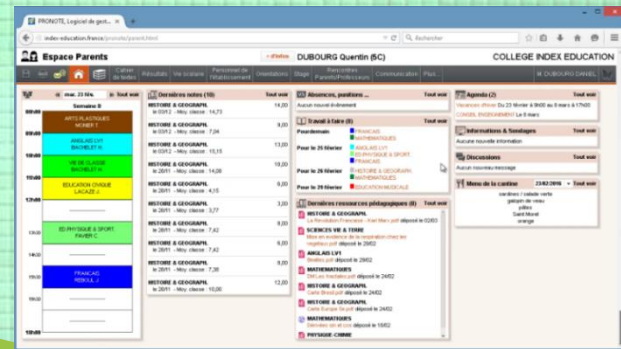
PRONOTE, Logiciel de gest... ×

index-education.fr/pronote/parent.html

Rechercher

Espace Parents

« Aide DUBOURG Quentin (5C) COLLEGE INDEX EDUCATION

Cahier de textes Résultats Vie scolaire Personnel de l'établissement Orientations Stage Rencontres Parents/Professeurs Communication Plus... M. DUBOURG DANIEL

mar. 23 févr. Tout voir

Semaine B

08h00

ARTS PLASTIQUES NOMER T

ANGLAIS LV1 BACHELET K.

VIE DE CLASSE BACHELET K.

EDUCATION CIVIQUE LACAZE J.

12h00

ED.PHYSIQUE & SPORT. FAVIER C.

14h00

FRANCAIS RESOUL J.

Dernières notes (10) Tout voir

HISTOIRE & GEOGRAPH. Le 03/12 - Moy. classe : 14,73 14,00

HISTOIRE & GEOGRAPH. Le 03/12 - Moy. classe : 7,04 9,00

HISTOIRE & GEOGRAPH. Le 03/12 - Moy. classe : 15,15 13,00

HISTOIRE & GEOGRAPH. Le 28/11 - Moy. classe : 14,09 16,00

HISTOIRE & GEOGRAPH. Le 28/11 - Moy. classe : 4,15 9,00

HISTOIRE & GEOGRAPH. Le 28/11 - Moy. classe : 3,77 3,00

HISTOIRE & GEOGRAPH. Le 28/11 - Moy. classe : 7,42 9,00

HISTOIRE & GEOGRAPH. Le 28/11 - Moy. classe : 7,42 8,00

HISTOIRE & GEOGRAPH. Le 28/11 - Moy. classe : 7,36 12,00

HISTOIRE & GEOGRAPH. Le 28/11 - Moy. classe : 10,00 12,00

Absences, punitions ... Tout voir

Aucun nouvel évènement

Travail à faire (8) Tout voir

Pour demain FRANCAIS MATHEMATIQUES

Pour le 25 février FRANCAIS ANGLAIS LV1 ED.PHYSIQUE & SPORT. FRANCAIS

Pour le 26 février HISTOIRE & GEOGRAPH. MATHEMATIQUES

Pour le 29 février EDUCATION MUSICALE

Dernières ressources pédagogiques (8) Tout voir

HISTOIRE & GEOGRAPH. La Révolution Française - Alain Marc.pdf déposé le 02/03

SCIENCES VIE & TERRE Mise en évidence de la respiration chez les végétaux.pdf déposé le 29/02

ANGLAIS LV1 Beatles.pdf déposé le 24/02

MATHEMATIQUES DM Les fractions.pdf déposé le 24/02

HISTOIRE & GEOGRAPH. Carte Brest.pdf déposé le 24/02

HISTOIRE & GEOGRAPH. Carte Europe 5e.pdf déposé le 24/02

MATHEMATIQUES Dernière vie et cours déposé le 18/02

PHYSIQUE-CHIMIE

Agenda (2) Tout voir

Vacances d'hiver Du 23 février à 8h00 au 8 mars à 17h00

CONSEIL ENSEIGNEMENT Le 8 mars

Informations & Sondages Tout voir

Aucune nouvelle information

Discussions Tout voir

Aucun nouveau message

Menu de la cantine 23/02/2016 Tout voir

sardines / salade verte
gratin de veau
pâtes
Saint Moret
orange